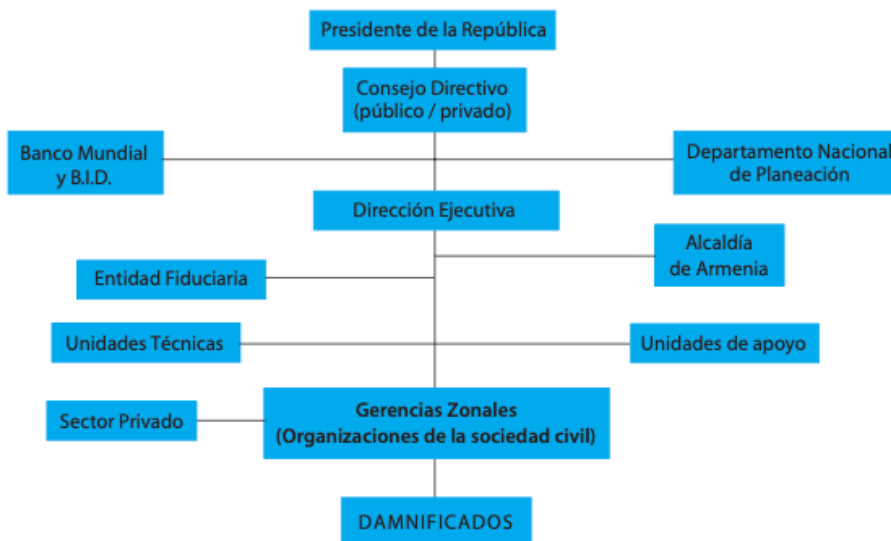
Presidente de la República

Consejo Directivo
(público / privado)

Banco Mundial
y B.I.D.

Departamento Nacional
de Planeación

Dirección Ejecutiva

Alcaldía
de Armenia

Entidad Fiduciaria

Unidades Técnicas

Unidades de apoyo

Sector Privado

Gerencias Zonales
(Organizaciones de la sociedad civil)

DAMNIFICADOS